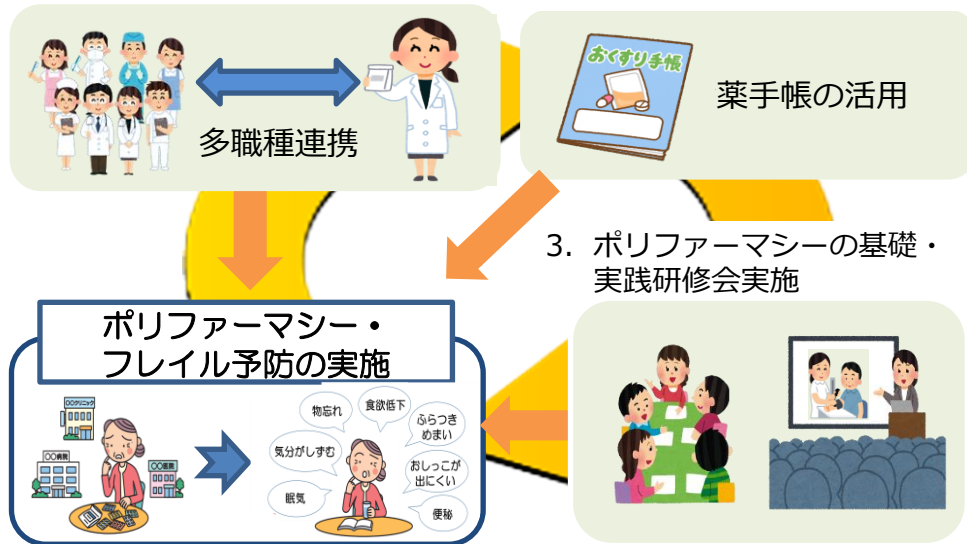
多職種連携

おくすり手帳

薬手帳の活用

3. ポリファーマシーの基礎・実践研修会実施

ポリファーマシー・フレイル予防の実施

○○クリニック

○○病院

○○医院

物忘れ

食欲低下

ふらつきめまい

気分がしずむ

おしっこが出にくい

眠気

便秘